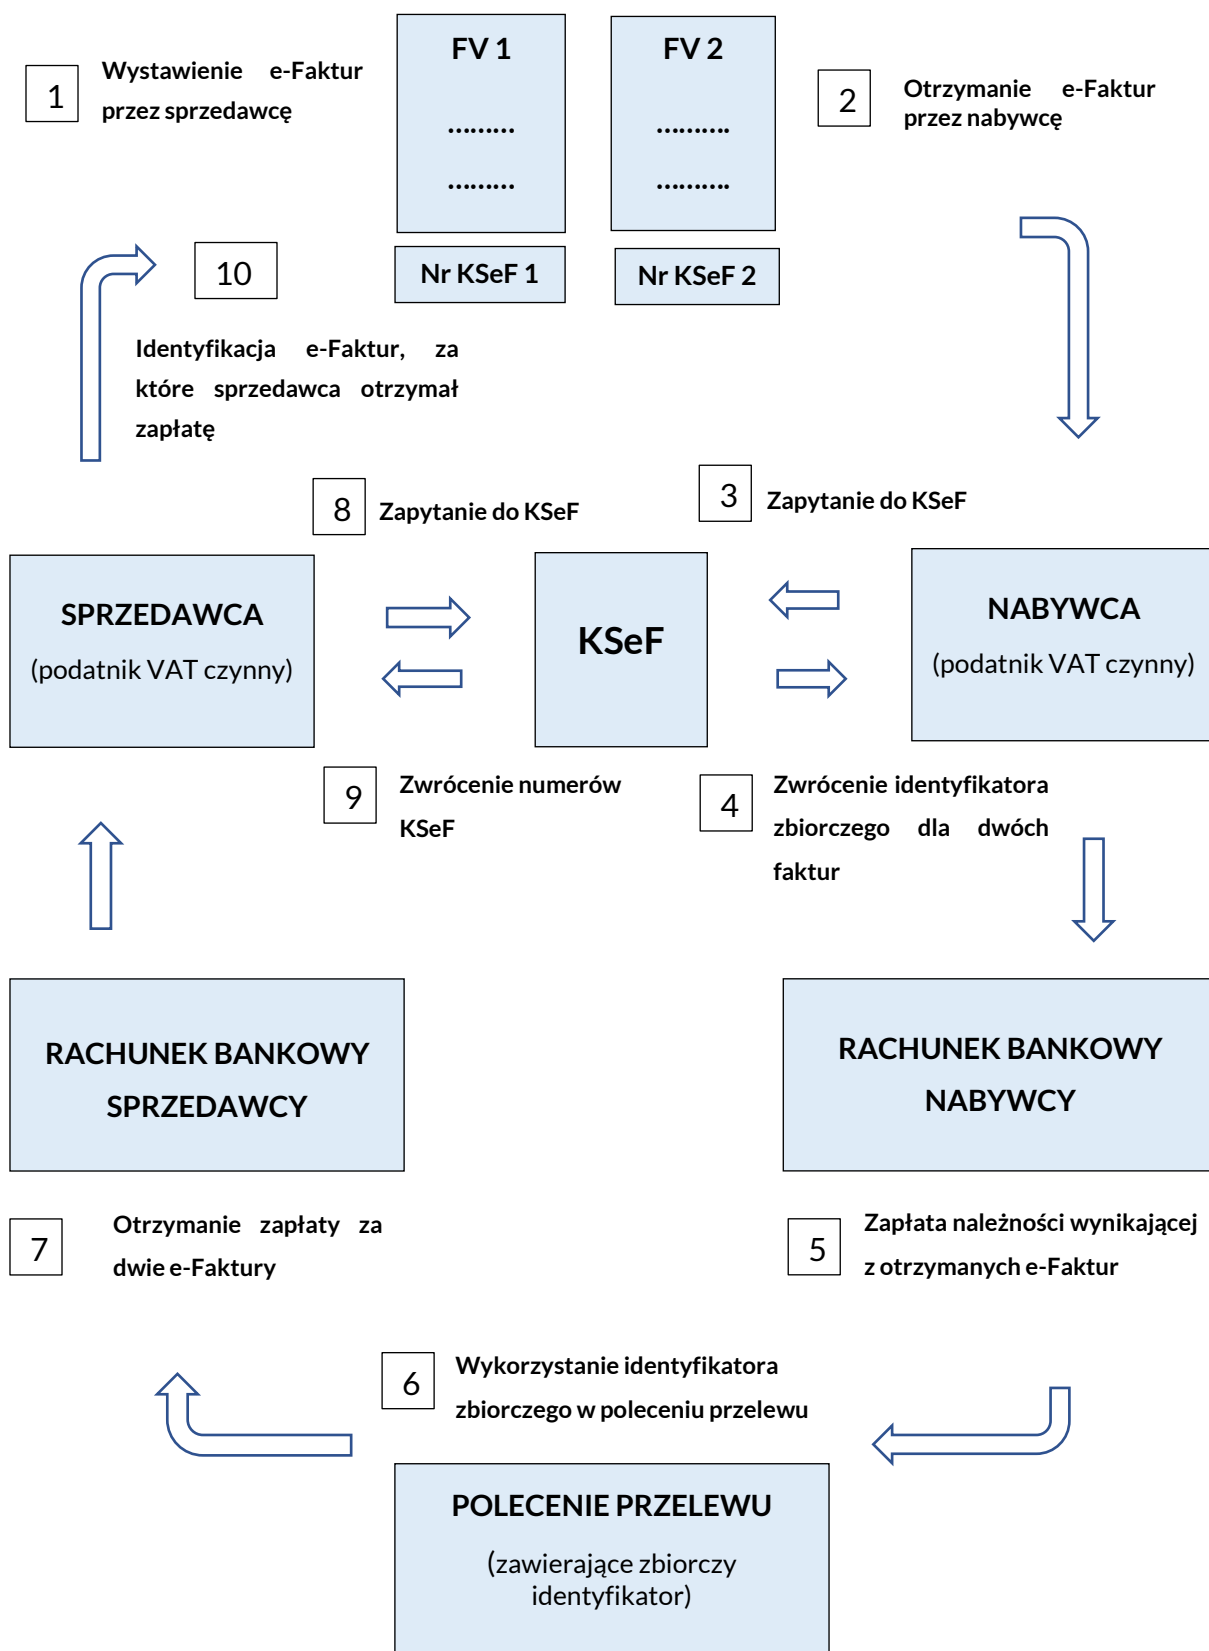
1

Wystawienie e-Faktur przez sprzedawcę

FV 1

.........

.........

FV 2

..........

..........

2

Otrzymanie e-Faktur przez nabywcę

Nr KSeF 1

Nr KSeF 2

10

Identyfikacja e-Faktur, za które sprzedawca otrzymał zapłatę

8

Zapytanie do KSeF

3

Zapytanie do KSeF

SPRZEDAWCA
(podatnik VAT czynny)

KSeF

NABYWCA
(podatnik VAT czynny)

9

Zwrócenie numerów KSeF

4

Zwrócenie identyfikatora zbiorczego dla dwóch faktur

RACHUNEK BANKOWY SPRZEDAWCY

RACHUNEK BANKOWY NABYWCY

7

Otrzymanie zapłaty za dwie e-Faktury

5

Zapłata należności wynikającej z otrzymanych e-Faktur

6

Wykorzystanie identyfikatora zbiorczego w poleceniu przelewu

POLECENIE PRZELEWU
(zawierające zbiorczy identyfikator)